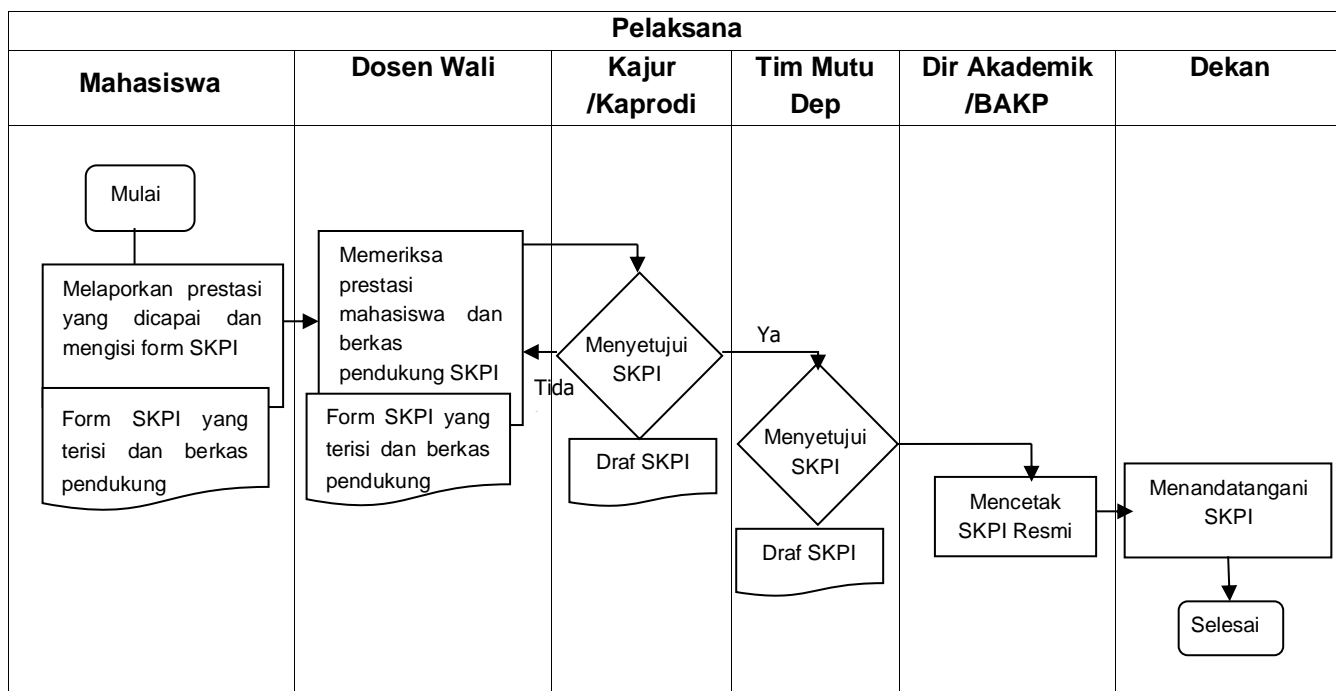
Pelaksana

| Mahasiswa | Dosen Wali | Kajur /Kaprodi | Tim Mutu Dep | Dir Akademik /BAKP | Dekan |
|---|---|---|---|---|---|

Mulai

Melaporkan prestasi yang dicapai dan mengisi form SKPI

Form SKPI yang terisi dan berkas pendukung

Memeriksa prestasi mahasiswa dan berkas pendukung SKPI

Form SKPI yang terisi dan berkas pendukung

Menyetujui SKPI

Tida

Draf SKPI

Ya

Menyetujui SKPI

Draf SKPI

Mencetak SKPI Resmi

Menandatangani SKPI

Selesai